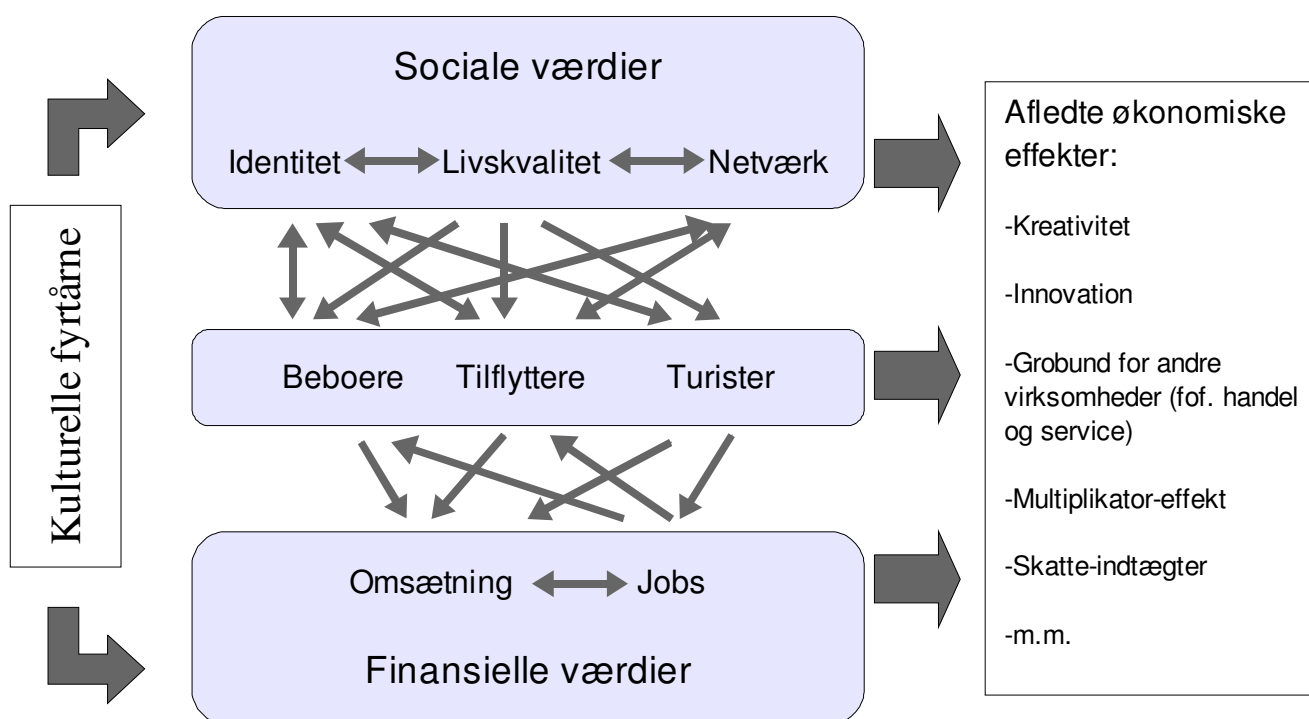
Kulturelle fyrtårne

Sociale værdier

Identitet Livskvalitet Netværk

Beboere Tilflyttere Turister

Omsætning Jobs

Finansielle værdier

Afledte økonomiske effekter:

-Kreativitet

-Innovation

-Grobund for andre virksomheder (fof. handel og service)

-Multiplikator-effekt

-Skatte-indtægter

-m.m.